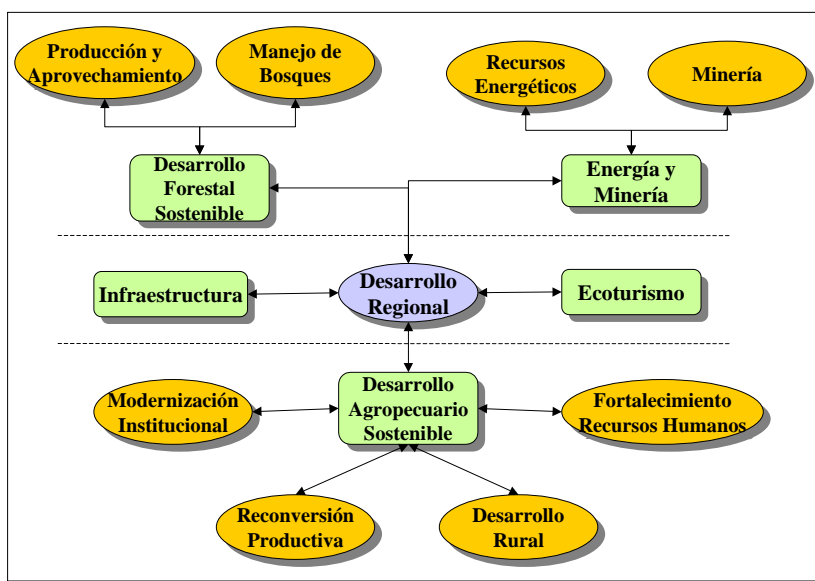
Producción y Aprovechamiento

Manejo de Bosques

Recursos Energéticos

Minería

Desarrollo Forestal Sostenible

Energía y Minería

Infraestructura

Desarrollo Regional

Ecoturismo

Modernización Institucional

Desarrollo Agropecuario Sostenible

Fortalecimiento Recursos Humanos

Reconversión Productiva

Desarrollo Rural